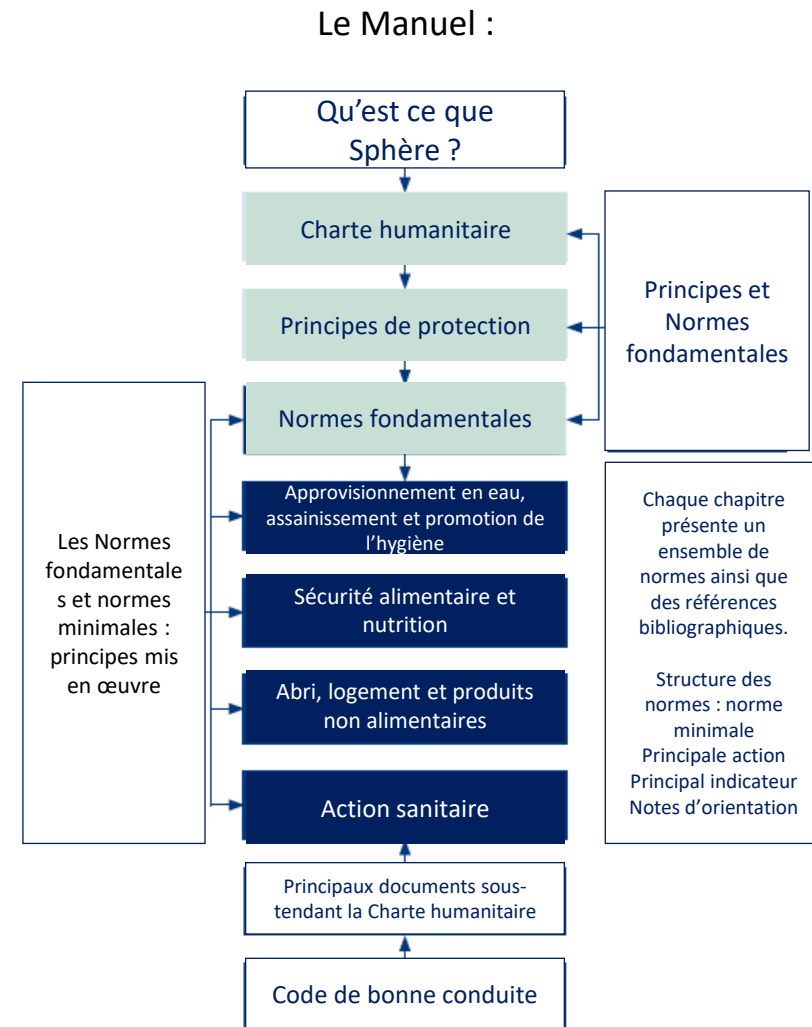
Le Manuel :

Qu'est ce que Sphère ?

Charte humanitaire

Principes de protection

Normes fondamentales

Principes et Normes fondamentales

Les Normes fondamentales et normes minimales : principes mis en œuvre

Approvisionnement en eau, assainissement et promotion de l'hygiène

Sécurité alimentaire et nutrition

Abri, logement et produits non alimentaires

Action sanitaire

Chaque chapitre présente un ensemble de normes ainsi que des références bibliographiques.

Structure des normes : norme minimale
Principale action
Principal indicateur
Notes d'orientation

Principaux documents sous-tendant la Charte humanitaire

Code de bonne conduite